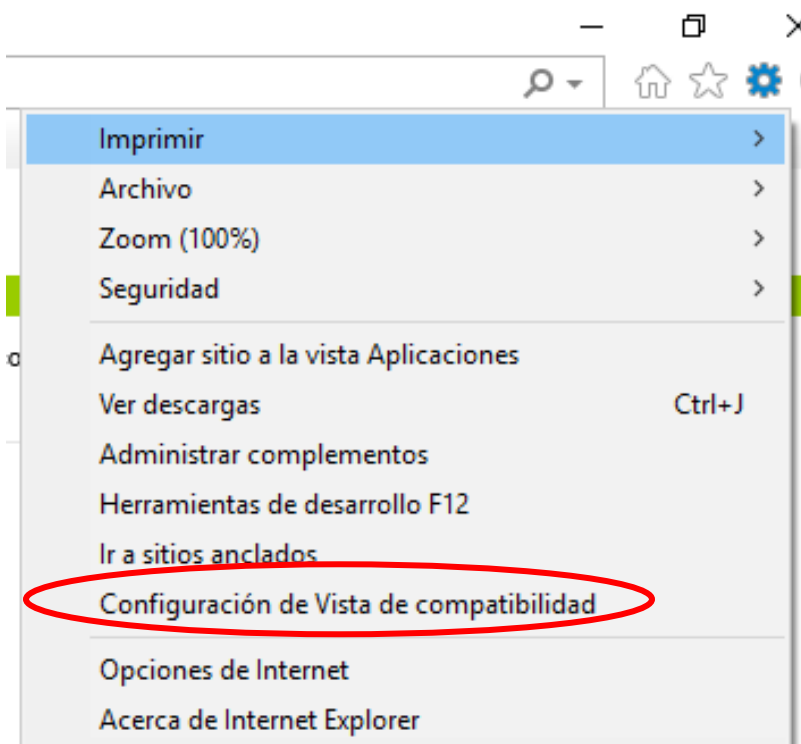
Imprimir
Archivo
Zoom (100%)
Seguridad

Agregar sitio a la vista Aplicaciones
Ver descargas Ctrl+J
Administrar complementos
Herramientas de desarrollo F12
Ir a sitios anclados
Configuración de Vista de compatibilidad

Opciones de Internet
Acerca de Internet Explorer